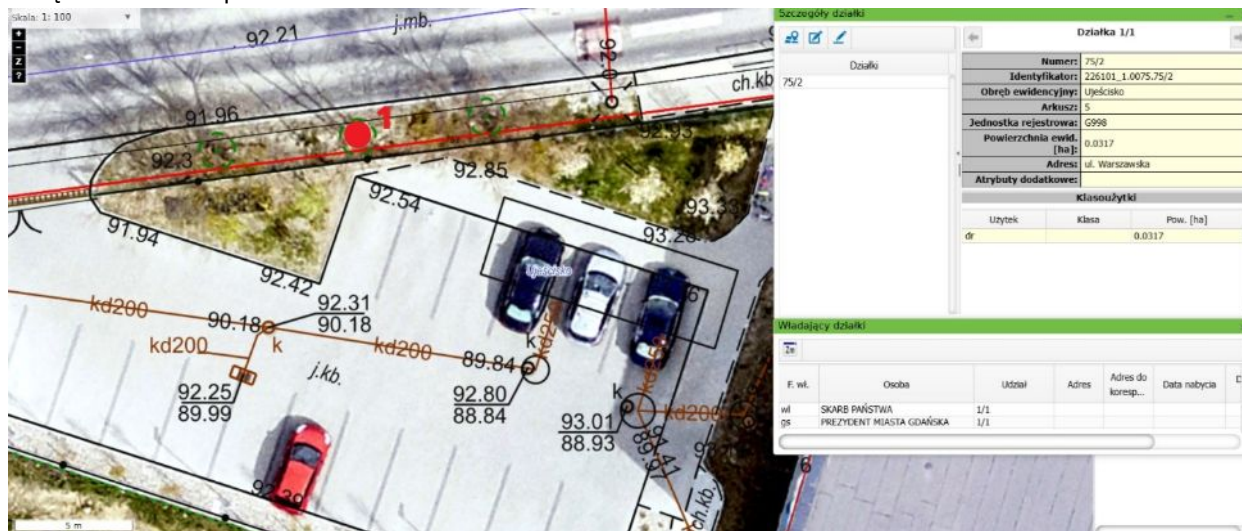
Skala: 1: 100
92.21
j.mb.
0.26
ch.kb
91.96
1
92.3
92.93
92.85
92.54
93.33
91.94
93.28
92.42
Ujeścisko
kd200
92.31
90.18
90.18
k
kd200
kd200
89.84
kd250
j.kb.
92.25
89.99
92.80
88.84
k
93.01
88.93
kd200
kd250
ch.kb.
92.39
5 m

Szczegóły działki
Działki
75/2
Działka 1/1
Numer: 75/2
Identyfikator: 226101_1.0075.75/2
Obręb ewidencyjny: Ujeścisko
Arkusz: 5
Jednostka rejestrowa: G998
Powierzchnia ewid. [ha]: 0.0317
Adres: ul. Warszawska
Atrybuty dodatkowe:
Klasoużytki

| Użytek | Klasa | Pow. [ha] |
|---|---|---|
| dr | | 0.0317 |

Władający działki

| F. wł. | Osoba | Udział | Adres | Adres do koresp... | Data nabycia | D |
|---|---|---|---|---|---|---|
| wl | SKARB PAŃSTWA | 1/1 | | | | |
| gs | PREZYDENT MIASTA GDAŃSKA | 1/1 | | | | |